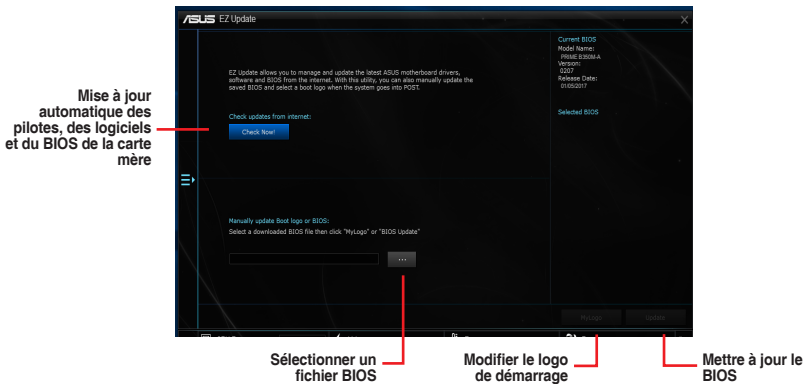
/ISUS EZ Update

EZ Update allows you to manage and update the latest ASUS motherboard drivers, software and BIOS from the internet. With this utility, you can also manually update the saved BIOS and select a boot logo when the system goes into POST.

Check updates from internet:

Check Now!

Manually update Boot logo or BIOS:

Select a downloaded BIOS file then click "MyLogo" or "BIOS Update"

...

Current BIOS
Model Name:
PRIME B350M-A
Version:
0207
Release Date:
01/05/2017

Selected BIOS

MyLogo

Update

Mise à jour automatique des pilotes, des logiciels et du BIOS de la carte mère

Sélectionner un fichier BIOS

Modifier le logo de démarrage

Mettre à jour le BIOS